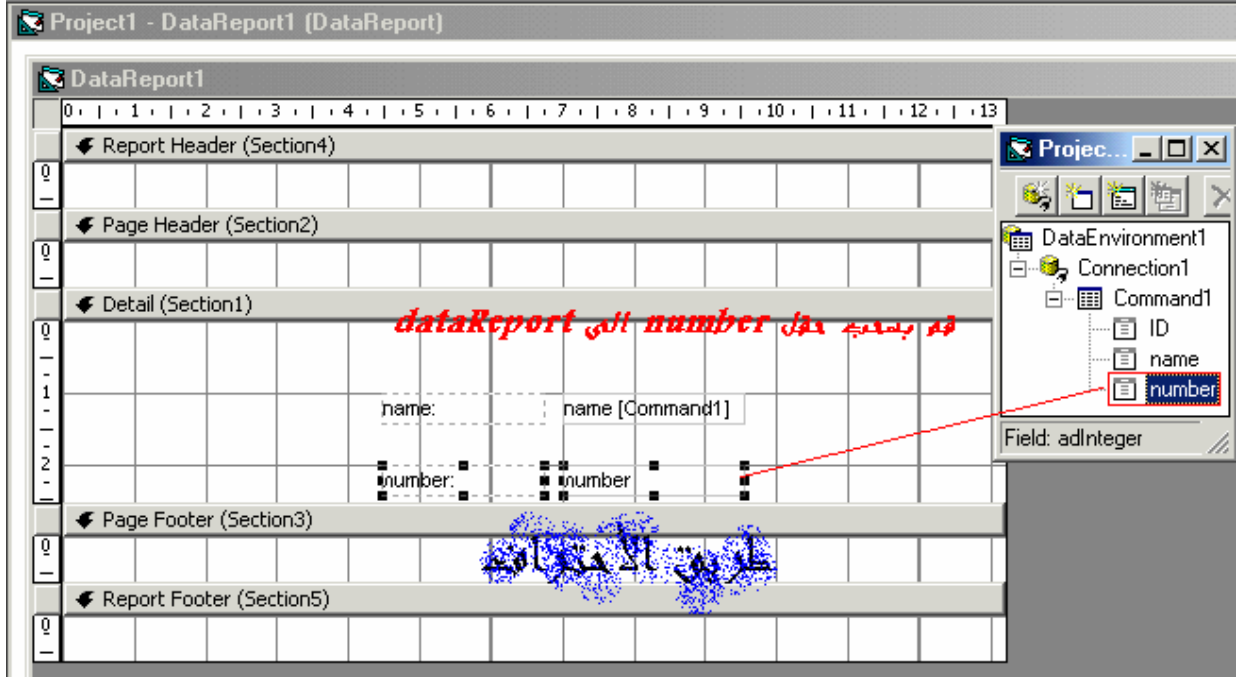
Project1 - DataReport1 (DataReport)

DataReport1

0 1 2 3 4 5 6 7 8 9 10 11 12 13

Report Header (Section4)

0

Page Header (Section2)

0

Detail (Section1)

قم بسحب حقل number الى dataReport

0
1
2

name: name [Command1]

number: number

Page Footer (Section3)

0

طريق الاحتراف

Report Footer (Section5)

0

Projec...

DataEnvironment1
Connection1
Command1
ID
name
number

Field: adInteger